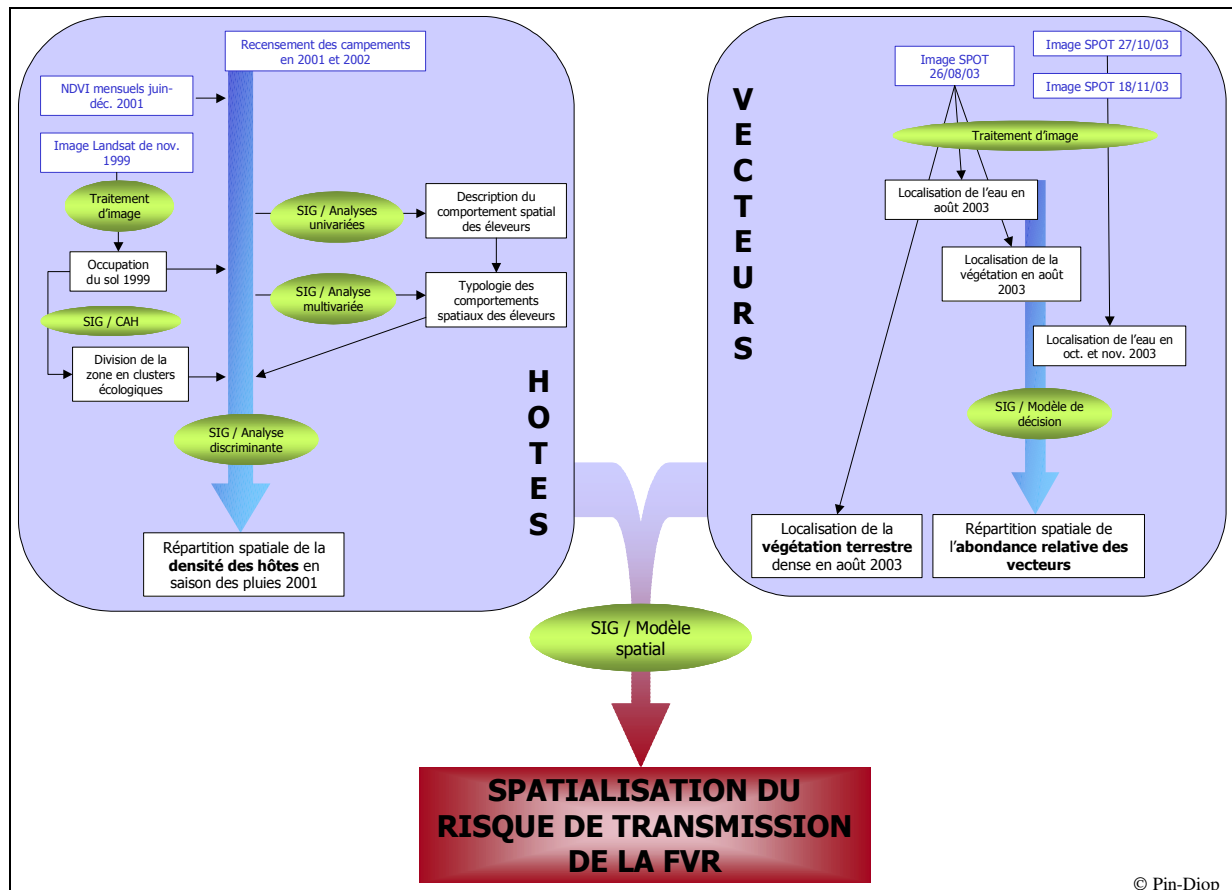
Recensement des campements en 2001 et 2002

NDVI mensuels juin-déc. 2001

Image Landsat de nov. 1999

Traitement d'image

SIG / Analyses univariées

Description du comportement spatial des éleveurs

Occupation du sol 1999

SIG / Analyse multivariée

Typologie des comportements spatiaux des éleveurs

SIG / CAH

Division de la zone en clusters écologiques

SIG / Analyse discriminante

Répartition spatiale de la **densité des hôtes** en saison des pluies 2001

H O T E S

V E C T E U R S

Image SPOT 26/08/03

Image SPOT 27/10/03

Image SPOT 18/11/03

Traitement d'image

Localisation de l'eau en août 2003

Localisation de la végétation en août 2003

Localisation de l'eau en oct. et nov. 2003

SIG / Modèle de décision

Localisation de la **végétation terrestre** dense en août 2003

Répartition spatiale de l'**abondance relative des vecteurs**

SIG / Modèle spatial

SPATIALISATION DU RISQUE DE TRANSMISSION DE LA FVR

© Pin-Diop